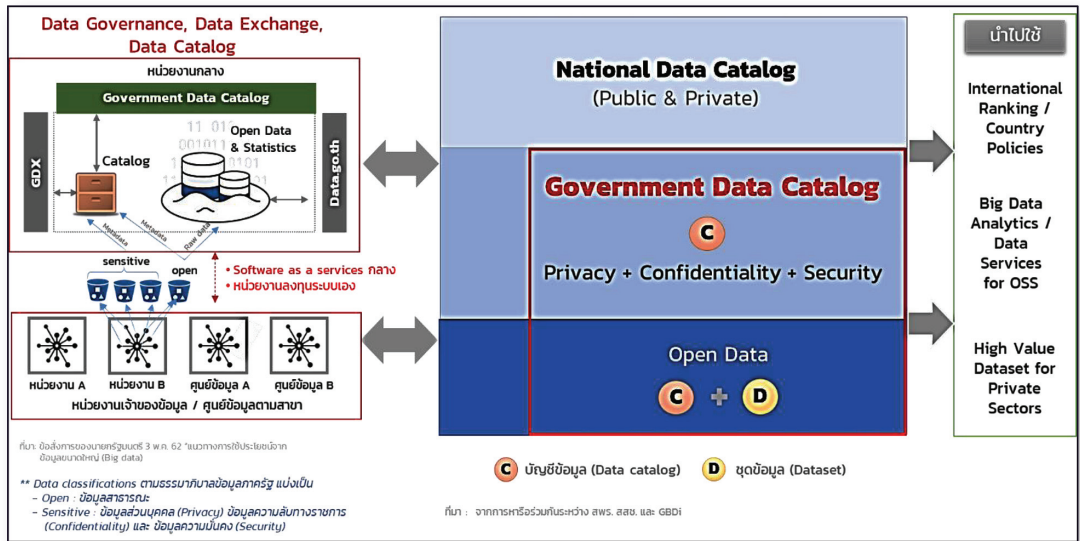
Data Governance, Data Exchange, Data Catalog

หน่วยงานกลาง

Government Data Catalog

GDX

Catalog

Open Data & Statistics

Data.go.th

Metadata

Metadata

Raw data

sensitive

open

• Software as a services กลาง
• หน่วยงานลงทุนระบบเอง

หน่วยงาน A

หน่วยงาน B

ศูนย์ข้อมูล A

ศูนย์ข้อมูล B

หน่วยงานเจ้าของข้อมูล / ศูนย์ข้อมูลตามสาขา

ที่มา: ข้อสั่งการของนายกรัฐมนตรี 3 พ.ค. 62 "แนวทางการใช้ประโยชน์จากข้อมูลขนาดใหญ่ (Big data)

** Data classifications ตามธรรมาภิบาลข้อมูลภาครัฐ แบ่งเป็น
– Open : ข้อมูลสาธารณะ
– Sensitive : ข้อมูลส่วนบุคคล (Privacy) ข้อมูลความลับทางราชการ (Confidentiality) และ ข้อมูลความมั่นคง (Security)

National Data Catalog
(Public & Private)

Government Data Catalog

C

Privacy + Confidentiality + Security

Open Data

C + D

C บัญชีข้อมูล (Data catalog)

D ชุดข้อมูล (Dataset)

ที่มา จากการหารือร่วมกันระหว่าง สพร. สสช. และ GBDi

นำไปใช้

International Ranking / Country Policies

Big Data Analytics / Data Services for OSS

High Value Dataset for Private Sectors